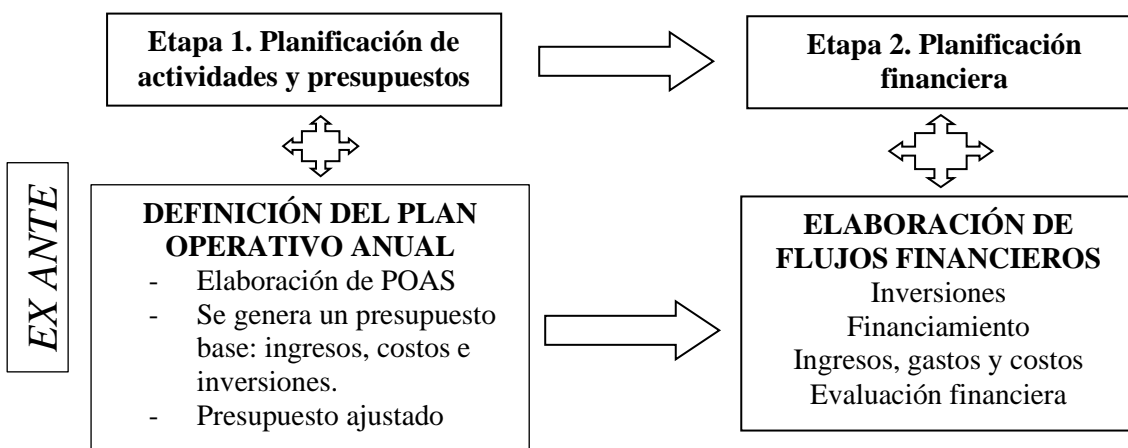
Etapa 1. Planificación de actividades y presupuestos

Etapa 2. Planificación financiera

EX ANTE

DEFINICIÓN DEL PLAN OPERATIVO ANUAL
- Elaboración de POAS
- Se genera un presupuesto base: ingresos, costos e inversiones.
- Presupuesto ajustado

ELABORACIÓN DE FLUJOS FINANCIEROS
Inversiones
Financiamiento
Ingresos, gastos y costos
Evaluación financiera